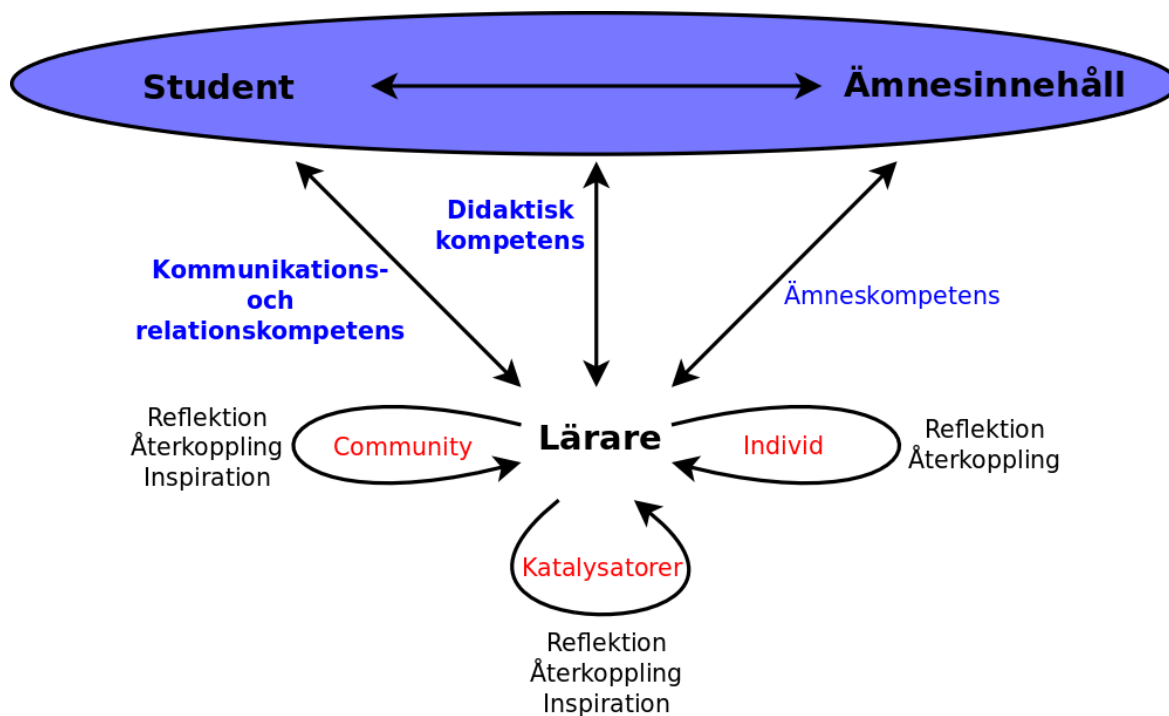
Student

Ämnesinnehåll

Didaktisk kompetens

Kommunikations- och relationskompetens

Ämneskompetens

Reflektion
Återkoppling
Inspiration

Community

Lärare

Individ

Reflektion
Återkoppling

Katalysatorer

Reflektion
Återkoppling
Inspiration